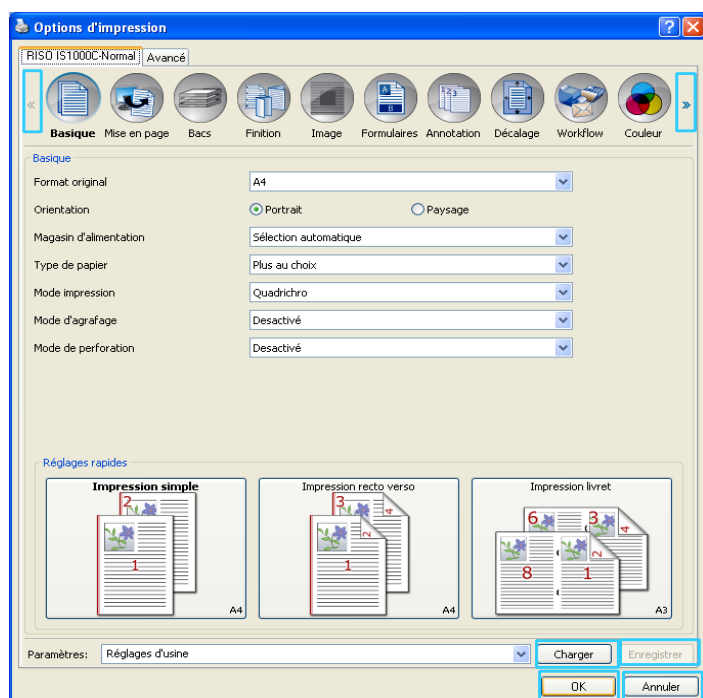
Options d'impression

RISO IS1000C-Normal | Avancé

«

Basique | Mise en page | Bacs | Finition | Image | Formulaires | Annotation | Décalage | Workflow | Couleur

»

Basique

| | |
|---|---|
| Format original | A4 |
| Orientation | Portrait / Paysage |
| Magasin d'alimentation | Sélection automatique |
| Type de papier | Plus au choix |
| Mode impression | Quadrichro |
| Mode d'agrafage | Desactivé |
| Mode de perforation | Desactivé |

Réglages rapides

Impression simple
2
1
A4

Impression recto verso
3
4
2
1
A4

Impression livret
6
3
4
8
1
A3

Paramètres: Réglages d'usine

Charger | Enregistrer

OK | Annuler